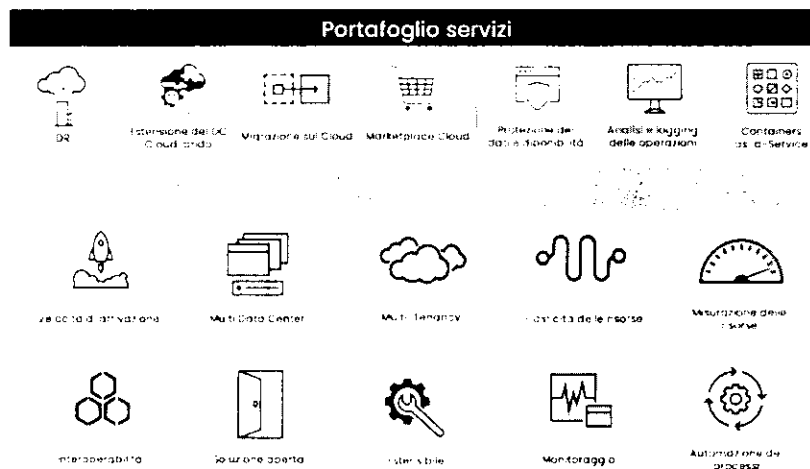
Portafoglio servizi

DR

Estensione del DC Cloud ibrido

Migrazione sul Cloud

Marketplace Cloud

Protezione dei dati e disponibilità

Analisi e logging delle operazioni

Containers as-a-Service

Velocità di attivazione

Multi Data Center

Multi-Tenancy

Elasticità delle risorse

Misurazione delle risorse

Interoperabilità

Soluzione aperta

Estensibile

Monitoraggio

Automazione dei processi